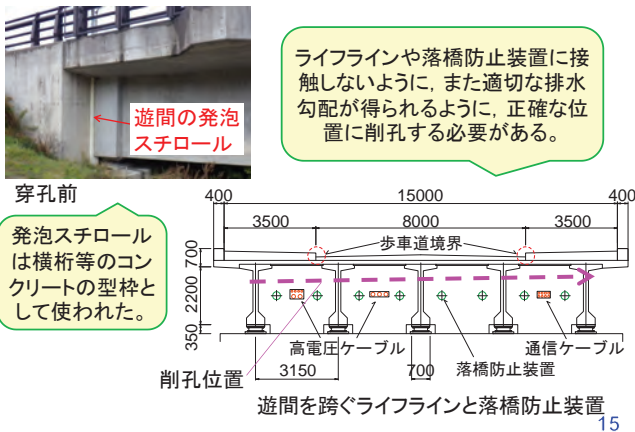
遊間の発泡スチロール

穿孔前

ライフラインや落橋防止装置に接触しないように，また適切な排水勾配が得られるように，正確な位置に削孔する必要がある。

発泡スチロールは横桁等のコンクリートの型枠として使われた。

400
15000
400
3500
8000
3500
歩車道境界
700
2200
350
高圧ケーブル
通信ケーブル
落橋防止装置
削孔位置
3150
700

遊間を跨ぐライフラインと落橋防止装置

15